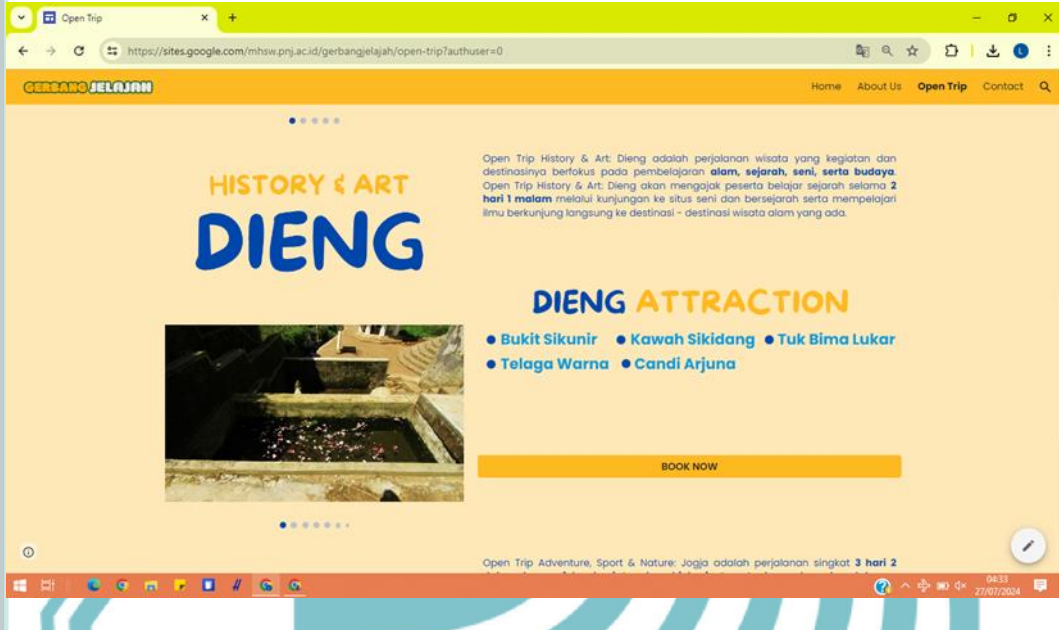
Open Trip

https://sites.google.com/mhsw.pnj.ac.id/gerbangjelajah/open-trip?authuser=0

GERBANG JELAJAH

Home About Us Open Trip Contact

HISTORY & ART

DIENG

Open Trip History & Art: Dieng adalah perjalanan wisata yang kegiatan dan destinasinya berfokus pada pembelajaran **alam, sejarah, seni, serta budaya**. Open Trip History & Art: Dieng akan mengajak peserta belajar sejarah selama **2 hari 1 malam** melalui kunjungan ke situs seni dan bersejarah serta mempelajari ilmu berkunjung langsung ke destinasi - destinasi wisata alam yang ada.

DIENG ATTRACTION

● Bukit Sikunir ● Kawah Sikidang ● Tuk Bima Lukar
● Telaga Warna ● Candi Arjuna

BOOK NOW

Open Trip Adventure, Sport & Nature: Jogja adalah perjalanan singkat **3 hari 2** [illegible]

04:33
27/07/2024